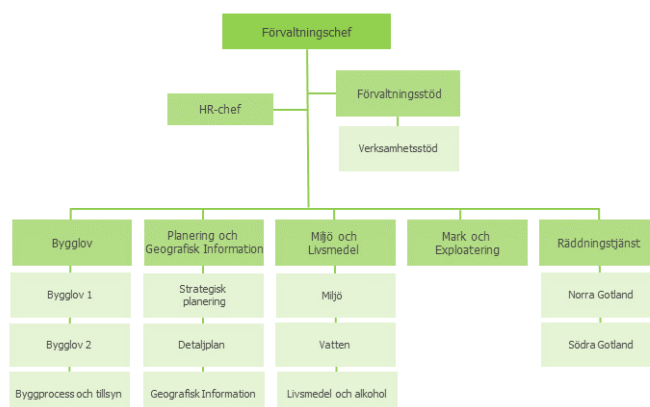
Förvaltningschef

HR-chef

Förvaltningsstöd

Verksamhetsstöd

Bygglov

Bygglov 1

Bygglov 2

Byggprocess och tillsyn

Planering och Geografisk Information

Strategisk planering

Detaljplan

Geografisk Information

Miljö och Livsmedel

Miljö

Vatten

Livsmedel och alkohol

Mark och Exploatering

Räddningstjänst

Norra Gotland

Södra Gotland